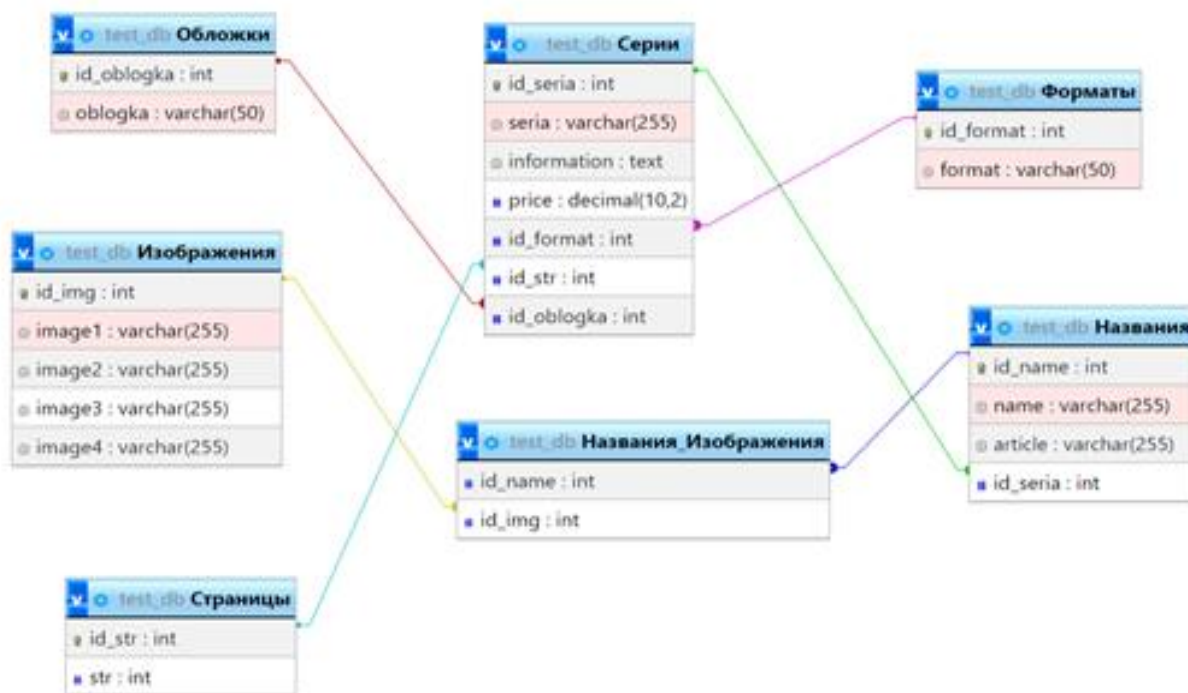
test_db Обложки
id_oblogka : int
oblogka : varchar(50)

test_db Серии
id_seria : int
seria : varchar(255)
information : text
price : decimal(10,2)
id_format : int
id_str : int
id_oblogka : int

test_db Форматы
id_format : int
format : varchar(50)

test_db Изображения
id_img : int
image1 : varchar(255)
image2 : varchar(255)
image3 : varchar(255)
image4 : varchar(255)

test_db Названия
id_name : int
name : varchar(255)
article : varchar(255)
id_seria : int

test_db Названия_Изображения
id_name : int
id_img : int

test_db Страницы
id_str : int
str : int